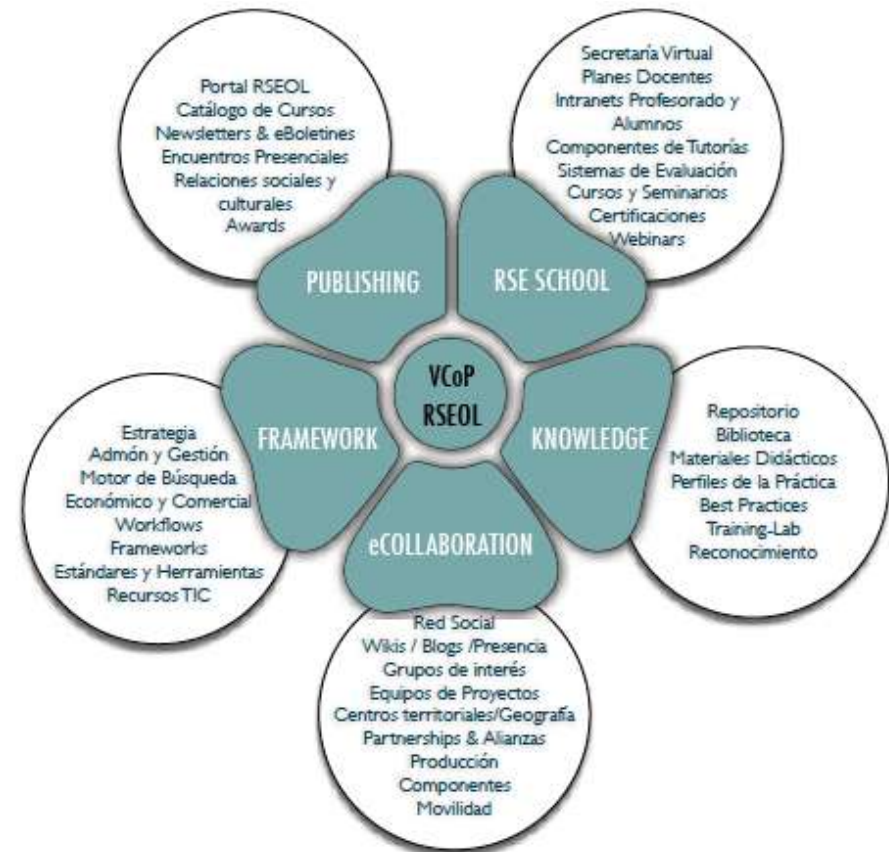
Portal RSEOL
Catálogo de Cursos
Newsletters & eBoletines
Encuentros Presenciales
Relaciones sociales y culturales
Awards

Secretaría Virtual
Planes Docentes
Intranets Profesorado y Alumnos
Componentes de Tutorías
Sistemas de Evaluación
Cursos y Seminarios
Certificaciones
Webinars

PUBLISHING

RSE SCHOOL

VCoP
RSEOL

FRAMEWORK

KNOWLEDGE

eCOLLABORATION

Estrategia
Admón y Gestión
Motor de Búsqueda
Económico y Comercial
Workflows
Frameworks
Estándares y Herramientas
Recursos TIC

Repositorio
Biblioteca
Materiales Didácticos
Perfiles de la Práctica
Best Practices
Training-Lab
Reconocimiento

Red Social
Wikis / Blogs /Presencia
Grupos de interés
Equipos de Proyectos
Centros territoriales/Geografía
Partnerships & Alianzas
Producción
Componentes
Movilidad